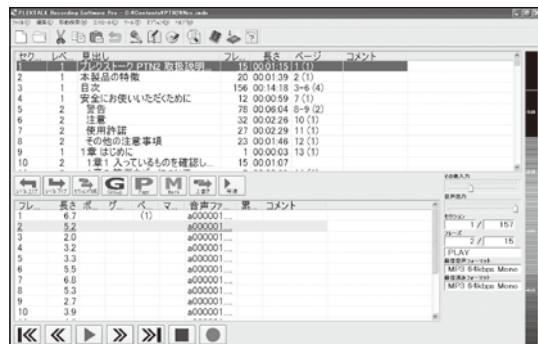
PLEXTALK Recording Software Pro - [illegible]
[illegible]

| セク... | レベ... | 見出し | フレ... | 長さ | ページ | コメント |
|---|---|---|---|---|---|---|
| 1 | 1 | プレクストーク PTN2 取扱説明... | 15 | 00:01:15 | 1 (1) | |
| 2 | 1 | 本製品の特徴 | 20 | 00:01:39 | 2 (1) | |
| 3 | 1 | 目次 | 156 | 00:14:18 | 3~6 (4) | |
| 4 | 1 | 安全にお使いいただくために | 12 | 00:00:59 | 7 (1) | |
| 5 | 2 | 警告 | 78 | 00:06:04 | 8~9 (2) | |
| 6 | 2 | 注意 | 32 | 00:02:26 | 10 (1) | |
| 7 | 2 | 使用許諾 | 27 | 00:02:29 | 11 (1) | |
| 8 | 2 | その他の注意事項 | 23 | 00:01:46 | 12 (1) | |
| 9 | 1 | 1章 はじめに | 1 | 00:00:03 | 13 (1) | |
| 10 | 2 | 1章1 入っているものを確認し... | 15 | 00:01:07 | | |

| フレ... | 長さ | ポ... | グ... | ペ... | マ... | 音声ファ... | 累... | コメント |
|---|---|---|---|---|---|---|---|---|
| 1 | 6.7 | | | (1) | | a000001... | | |
| 2 | 5.2 | | | | | a000001... | | |
| 3 | 2.0 | | | | | a000001... | | |
| 4 | 3.2 | | | | | a000001... | | |
| 5 | 3.3 | | | | | a000001... | | |
| 6 | 5.5 | | | | | a000001... | | |
| 7 | 6.8 | | | | | a000001... | | |
| 8 | 5.3 | | | | | a000001... | | |
| 9 | 2.7 | | | | | a000001... | | |
| 10 | 3.9 | | | | | a000001... | | |

1 / 157
2 / 15
PLAY
MP3 64kbps Mono
MP3 64kbps Mono